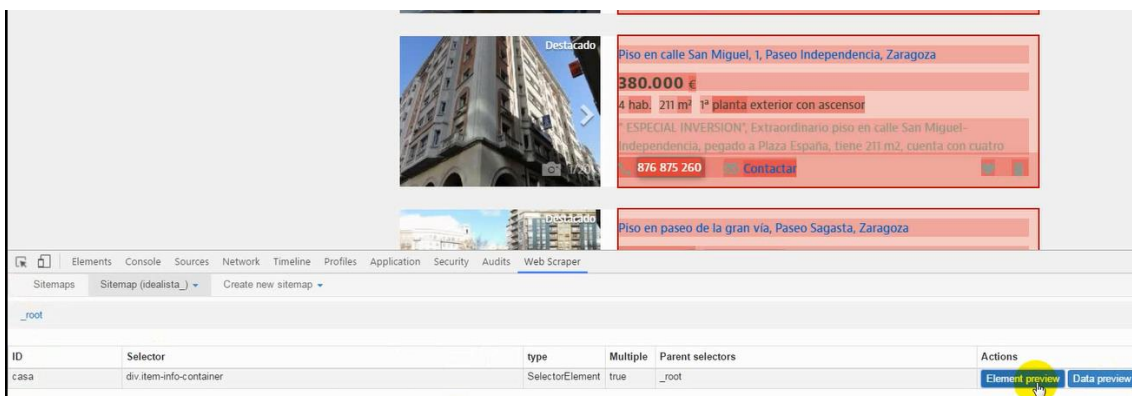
Destacado

Piso en calle San Miguel, 1, Paseo Independencia, Zaragoza

380.000 €

4 hab. 211 m² 1ª planta exterior con ascensor

" ESPECIAL INVERSION", Extraordinario piso en calle San Miguel-Independencia, pegado a Plaza España, tiene 211 m2, cuenta con cuatro

1/20

876 875 260

Contactar

Destacado

Piso en paseo de la gran vía, Paseo Sagasta, Zaragoza

Elements Console Sources Network Timeline Profiles Application Security Audits Web Scraper

Sitemaps Sitemap (idealista_) Create new sitemap

_root

| ID | Selector | type | Multiple | Parent selectors | Actions |
|---|---|---|---|---|---|
| casa | div.item-info-container | SelectorElement | true | _root | Element preview Data preview |